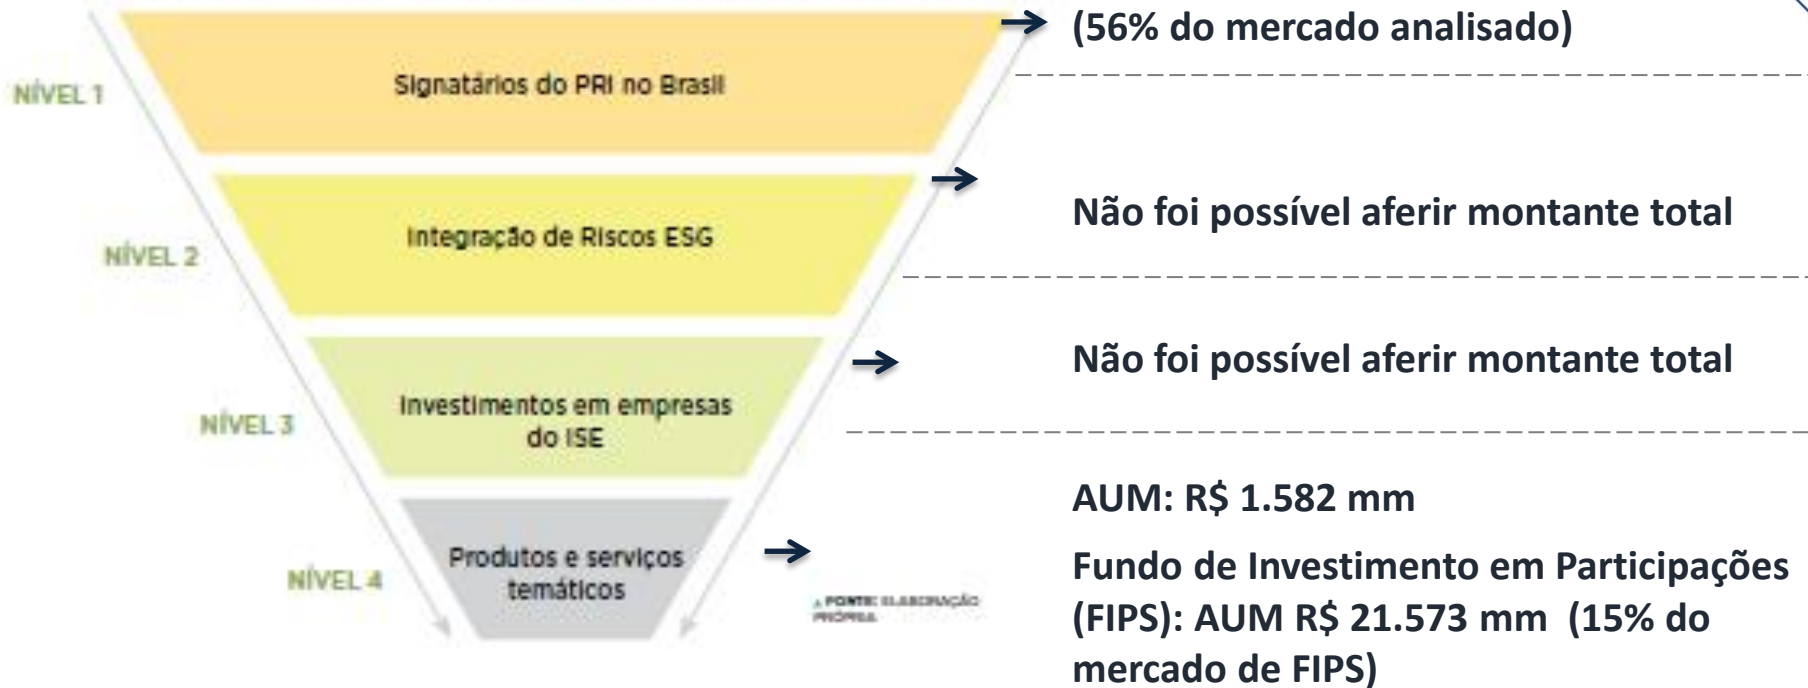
NÍVEL 1

Signatários do PRI no Brasil

(56% do mercado analisado)

NÍVEL 2

Integração de Riscos ESG

Não foi possível aferir montante total

NÍVEL 3

Investimentos em empresas do ISE

Não foi possível aferir montante total

NÍVEL 4

Produtos e serviços temáticos

FONTE: ELABORAÇÃO PRÓPRIA

AUM: R$ 1.582 mm

Fundo de Investimento em Participações (FIPS): AUM R$ 21.573 mm (15% do mercado de FIPS)